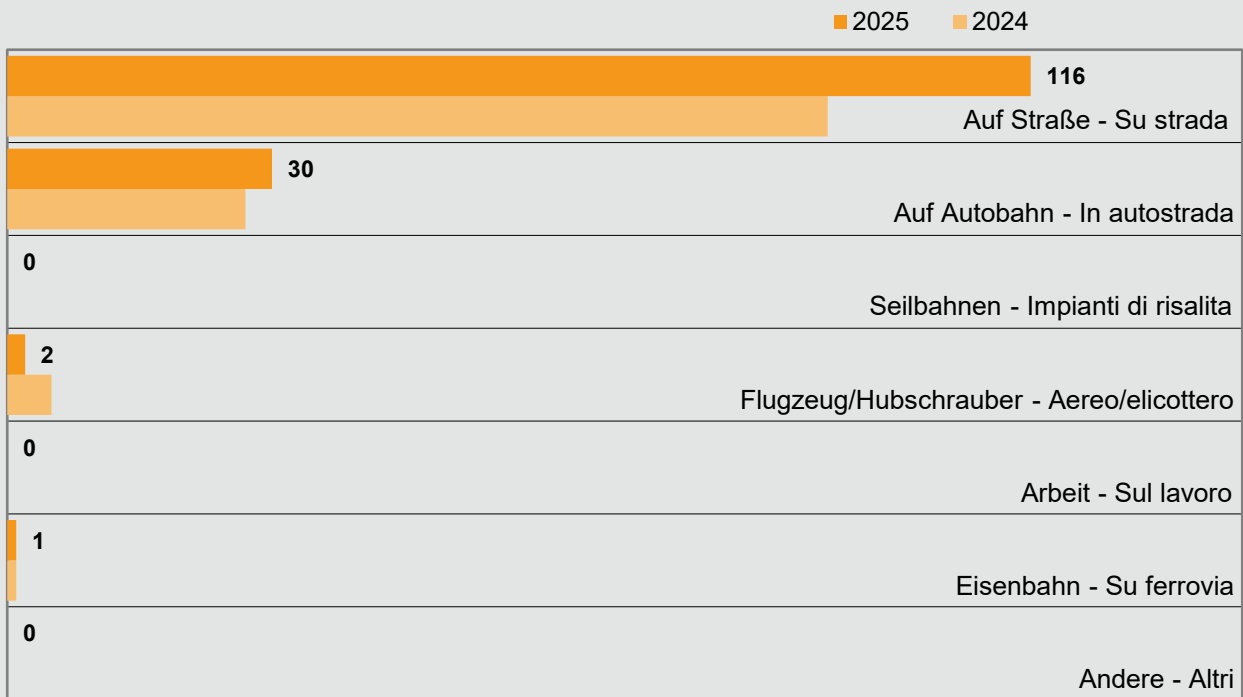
2025 2024

116
Auf Straße - Su strada

30
Auf Autobahn - In autostrada

0
Seilbahnen - Impianti di risalita

2
Flugzeug/Hubschrauber - Aereo/elicottero

0
Arbeit - Sul lavoro

1
Eisenbahn - Su ferrovia

0
Andere - Altri